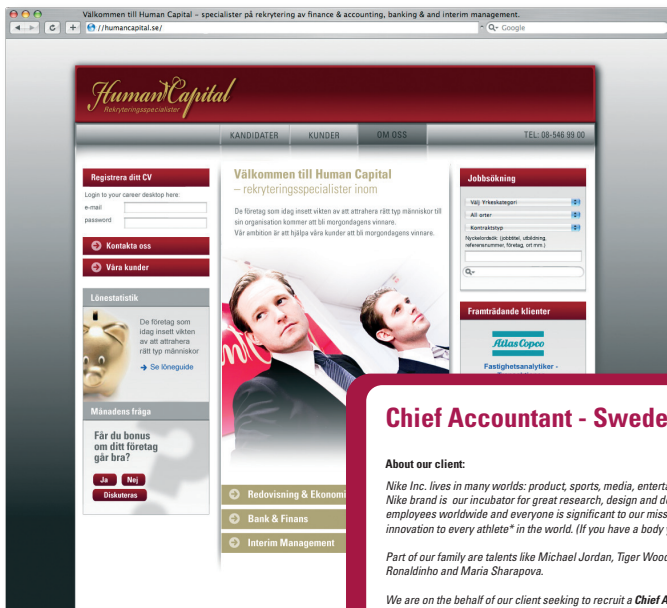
Välkommen till Human Capital – specialister på rekrytering av finance & accounting, banking & and interim management.

//humancapital.se/

Q- Google

Human Capital
Rekryteringsspecialister

KANDIDATER KUNDER OM OSS TEL: 08-546 99 00

Registrera ditt CV

Login to your career desktop here:

e-mail

password

Kontakta oss

Våra kunder

Lönestatistik

De företag som idag insett vikten av att attrahera rätt typ människor

Se löneguide

Månadens fråga

Får du bonus om ditt företag går bra?

Ja Nej

Diskuteras

Välkommen till Human Capital
– rekryteringsspecialister inom

De företag som idag insett vikten av att attrahera rätt typ människor till sin organisation kommer att bli morgondagens vinnare.
Vår ambition är att hjälpa våra kunder att bli morgondagens vinnare.

Redovisning & Ekonomi

Bank & Finans

Interim Management

Jobbsökning

Välj Yrkeskategori

All orter

Kontraktstyp

Nyckelord (ex: jobbtitel, utbildning, referensnummer, företag, ort mm.)

Q-

Framträdande klienter

Atlas Copco

Fastighetsanalytiker -

Chief Accountant - Swede

About our client:

Nike Inc. lives in many worlds: product, sports, media, entert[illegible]
Nike brand is our incubator for great research, design and d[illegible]
employees worldwide and everyone is significant to our miss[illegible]
innovation to every athlete* in the world. (If you have a body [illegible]

Part of our family are talents like Michael Jordan, Tiger Wood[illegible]
Ronaldinho and Maria Sharapova.

We are on the behalf of our client seeking to recruit a Chief A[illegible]